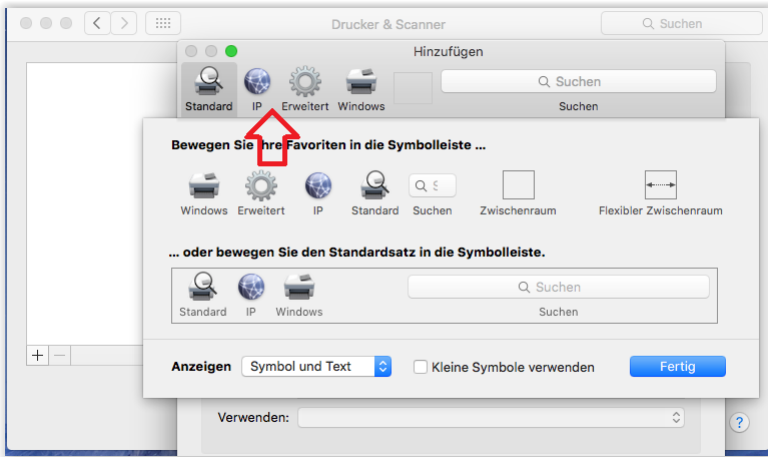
Drucker & Scanner

Suchen

Hinzufügen

Standard IP Erweitert Windows

Suchen

Suchen

Bewegen Sie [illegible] Favoriten in die Symbolleiste ...

Windows Erweitert IP Standard Suchen Zwischenraum Flexibler Zwischenraum

... oder bewegen Sie den Standardsatz in die Symbolleiste.

Standard IP Windows

Suchen

Suchen

+ −

Anzeigen Symbol und Text Kleine Symbole verwenden Fertig

Verwenden:

?